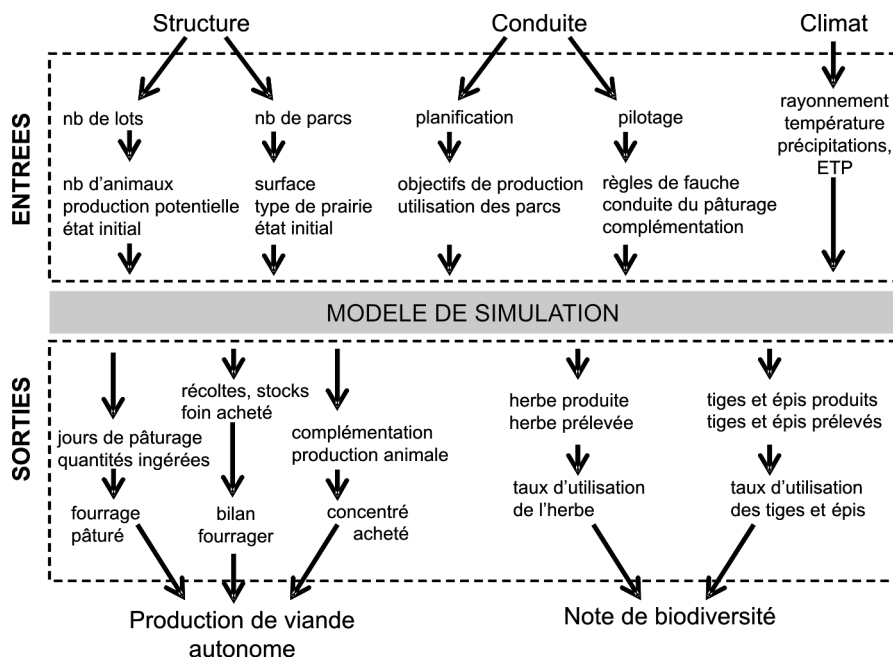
Structure

Conduite

Climat

ENTREES

nb de lots

nb de parcs

planification

pilotage

rayonnement température précipitations, ETP

nb d'animaux production potentielle état initial

surface type de prairie état initial

objectifs de production utilisation des parcs

règles de fauche conduite du pâturage complémentation

MODELE DE SIMULATION

SORTIES

récoltes, stocks foin acheté

herbe produite herbe prélevée

tiges et épis produits tiges et épis prélevés

jours de pâturage quantités ingérées

complémentation production animale

taux d'utilisation de l'herbe

taux d'utilisation des tiges et épis

fourrage pâturé

bilan fourrager

concentré acheté

Production de viande autonome

Note de biodiversité